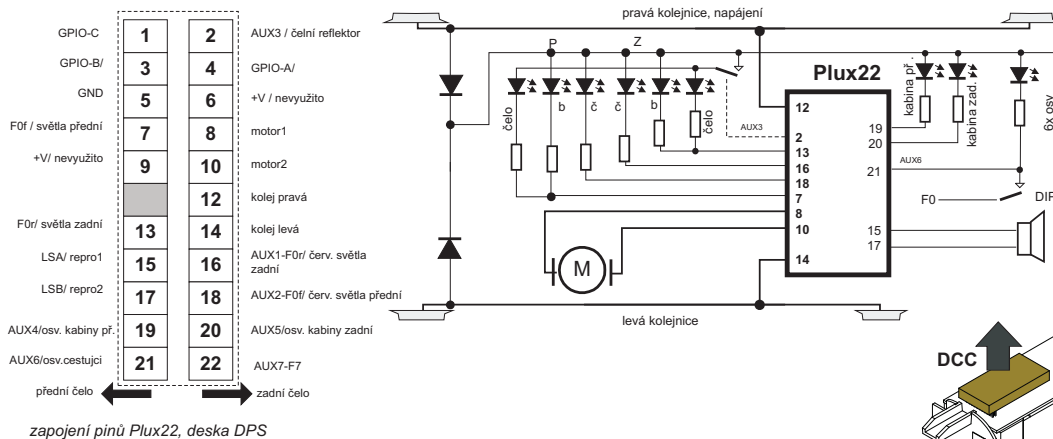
| | | | |
|---|---|---|---|
| GPIO-C | 1 | 2 | AUX3 / čelní reflektor |
| GPIO-B/ | 3 | 4 | GPIO-A/ |
| GND | 5 | 6 | +V / nevyužito |
| F0f / světla přední | 7 | 8 | motor1 |
| +V/ nevyužito | 9 | 10 | motor2 |
| | | 12 | kolej pravá |
| F0r/ světla zadní | 13 | 14 | kolej levá |
| LSA/ repro1 | 15 | 16 | AUX1-F0r/ červ. světla zadní |
| LSB/ repro2 | 17 | 18 | AUX2-F0f/ červ. světla přední |
| AUX4/osv. kabiny př. | 19 | 20 | AUX5/osv. kabiny zadní |
| AUX6/osv.cestujci | 21 | 22 | AUX7-F7 |

přední čelo

zadní čelo

zapojení pinů Plux22, deska DPS

pravá kolejnice, napájení

P

Z

Plux22

čelo

b

č

č

b

čelo

AUX3

kabina př.

kabina zad.

6x osv

12

2

13

16

18

7

8

10

14

19

20

21

15

17

AUX6

F0

DIR

M

levá kolejnice

DCC